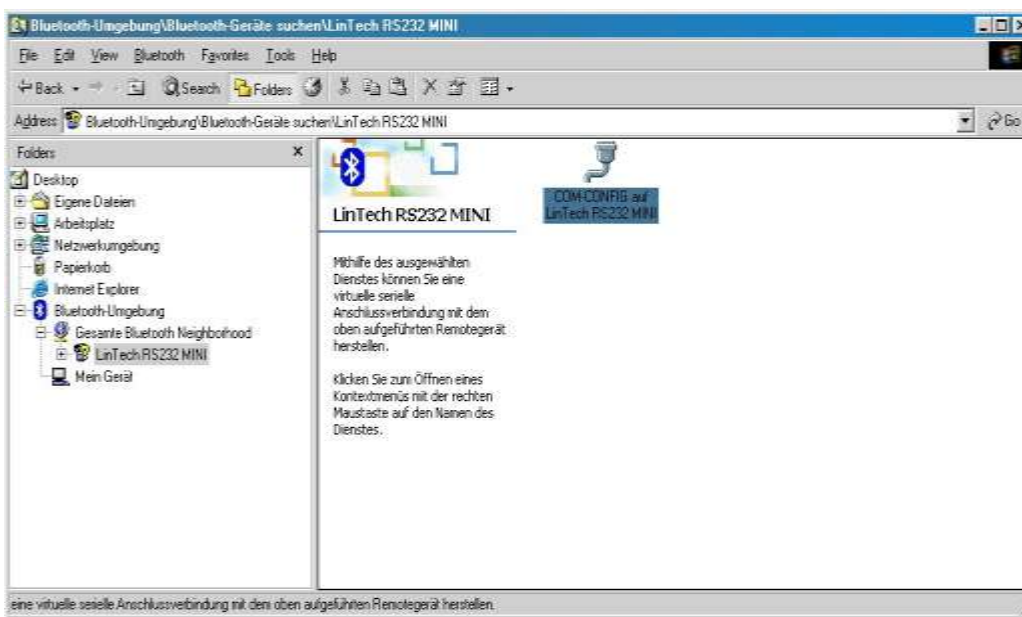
Bluetooth-Umgebung\Bluetooth-Geräte suchen\LinTech RS232 MINI

File Edit View Bluetooth Favorites Tools Help

Back Search Folders

Address Bluetooth-Umgebung\Bluetooth-Geräte suchen\LinTech RS232 MINI

Go

Folders

Desktop
Eigene Dateien
Arbeitsplatz
Netzwerkumgebung
Papierkorb
Internet Explorer
Bluetooth-Umgebung
Gesamte Bluetooth Neighborhood
LinTech RS232 MINI
Mein Gerät

LinTech RS232 MINI

Mithilfe des ausgewählten Dienstes können Sie eine virtuelle serielle Anschlussverbindung mit dem oben aufgeführten Remotegerät herstellen.

Klicken Sie zum Öffnen eines Kontextmenüs mit der rechten Maustaste auf den Namen des Dienstes.

COM-CONFIG auf LinTech RS232 MINI

eine virtuelle serielle Anschlussverbindung mit dem oben aufgeführten Remotegerät herstellen.